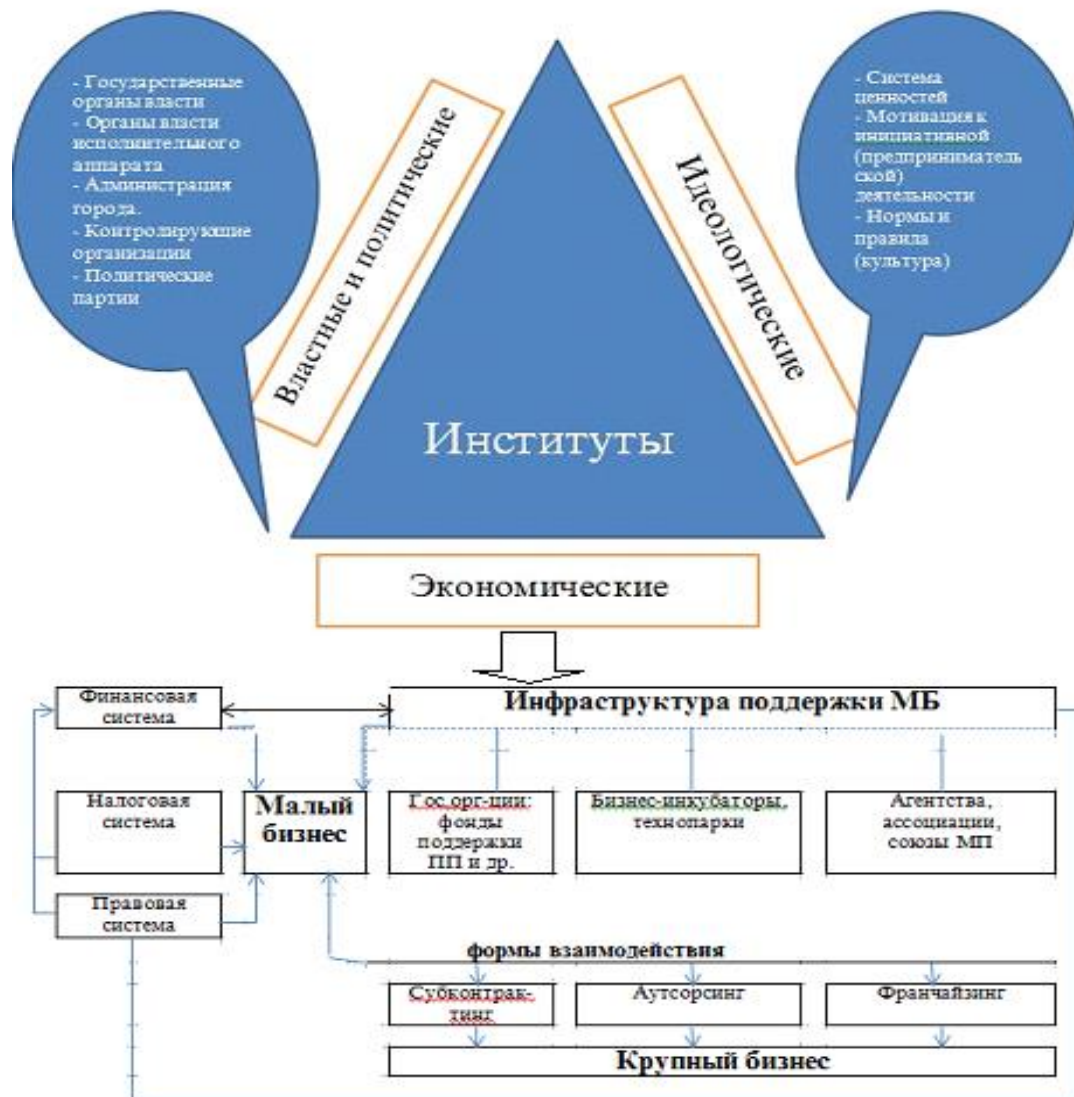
- Государственные органы власти
- Органы власти исполнительного аппарата
- Администрация города.
- Контролирующие организации
- Политические партии

Властные и политические

Идеологические

- Система ценностей
- Мотивация к инициативной (предпринимательской) деятельности
- Нормы и правила (культура)

Институты

Экономические

Финансовая система

Инфраструктура поддержки МБ

Налоговая система

Малый бизнес

Гос.орг-ции: фонды поддержки ПП и др.

Бизнес-инкубаторы, технопарки

Агентства, ассоциации, союзы МП

Правовая система

формы взаимодействия

Субконтрактинг

Аутсорсинг

Франчайзинг

Крупный бизнес